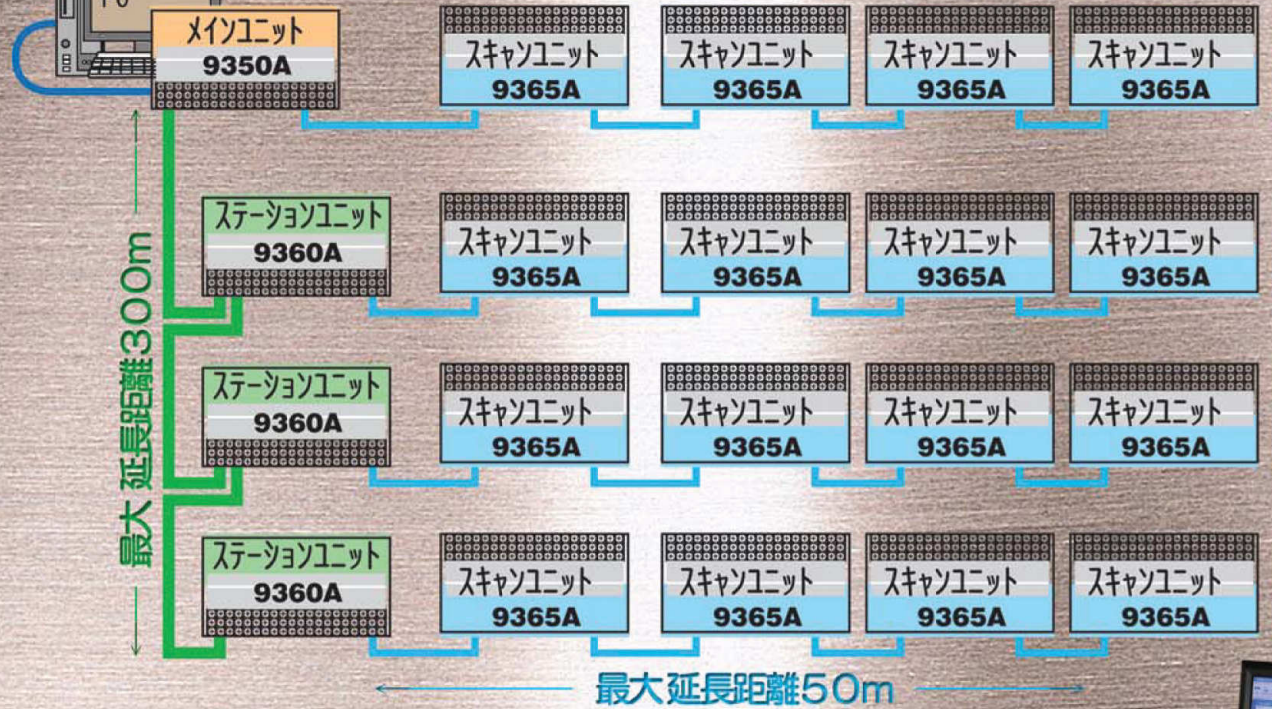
メインユニット
9350A

スキャンユニット
9365A

スキャンユニット
9365A

スキャンユニット
9365A

スキャンユニット
9365A

ステーションユニット
9360A

スキャンユニット
9365A

スキャンユニット
9365A

スキャンユニット
9365A

スキャンユニット
9365A

ステーションユニット
9360A

スキャンユニット
9365A

スキャンユニット
9365A

スキャンユニット
9365A

スキャンユニット
9365A

ステーションユニット
9360A

スキャンユニット
9365A

スキャンユニット
9365A

スキャンユニット
9365A

スキャンユニット
9365A

最大 延長距離300m

最大延長距離50m